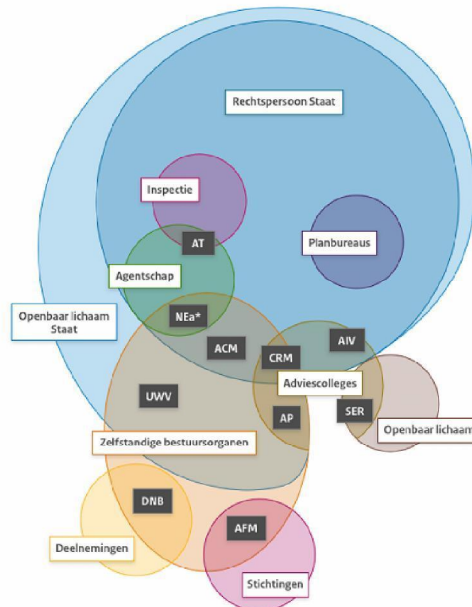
Rechtspersoon Staat

Inspectie

AT

Planbureaus

Agentschap

Openbaar lichaam Staat

NEa*

ACM

CRM

AIV

Adviescolleges

UWV

AP

SER

Openbaar lichaam

Zelfstandige bestuursorganen

DNB

AFM

Deelnemingen

Stichtingen